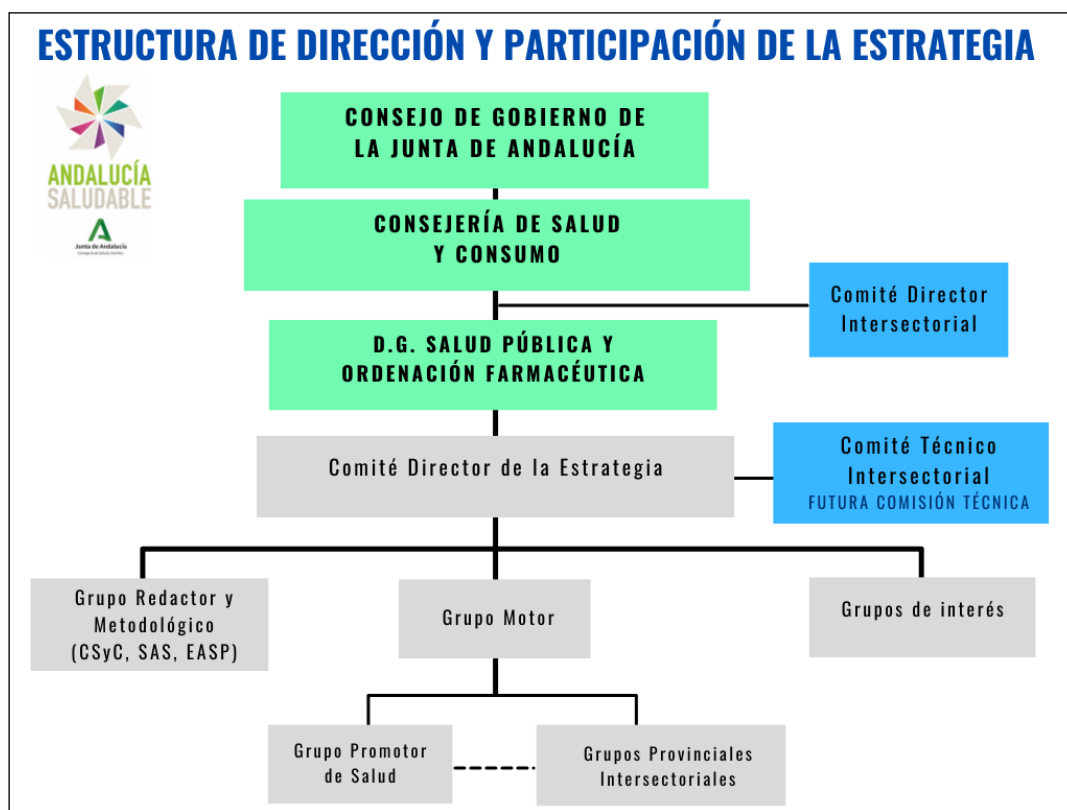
ESTRUCTURA DE DIRECCIÓN Y PARTICIPACIÓN DE LA ESTRATEGIA

ANDALUCÍA SALUDABLE

Junta de Andalucía
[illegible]

CONSEJO DE GOBIERNO DE LA JUNTA DE ANDALUCÍA

CONSEJERÍA DE SALUD Y CONSUMO

Comité Director Intersectorial

D.G. SALUD PÚBLICA Y ORDENACIÓN FARMACÉUTICA

Comité Director de la Estrategia

Comité Técnico Intersectorial
FUTURA COMISIÓN TÉCNICA

Grupo Redactor y Metodológico (CSyC, SAS, EASP)

Grupo Motor

Grupos de interés

Grupo Promotor de Salud

Grupos Provinciales Intersectoriales